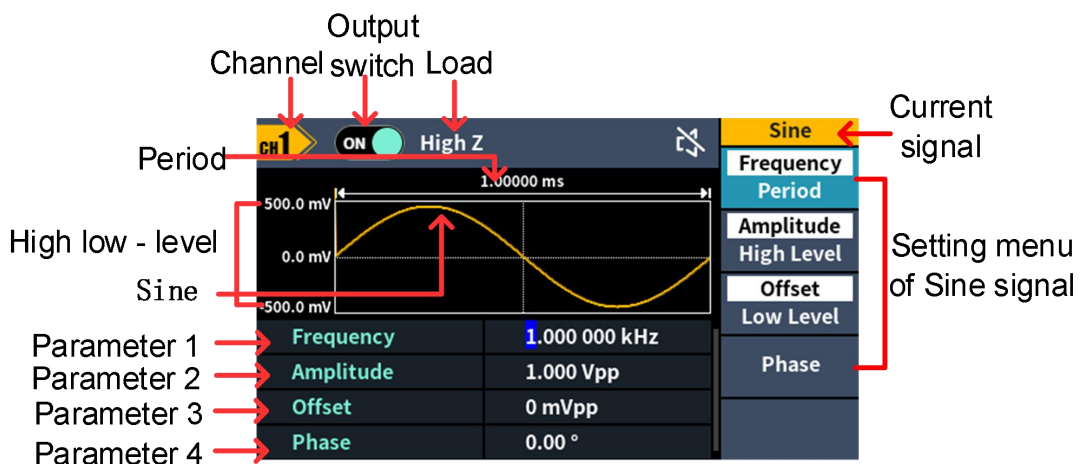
Output
Channel switch Load

CH1 ON High Z

Period

1.00000 ms

500.0 mV

High low - level

0.0 mV

Sine

-500.0 mV

Current signal

Sine

Frequency

Period

Amplitude

High Level

Offset

Low Level

Phase

Setting menu of Sine signal

| Parameter 1 | Frequency | 1.000 000 kHz |
|---|---|---|
| Parameter 2 | Amplitude | 1.000 Vpp |
| Parameter 3 | Offset | 0 mVpp |
| Parameter 4 | Phase | 0.00 ° |